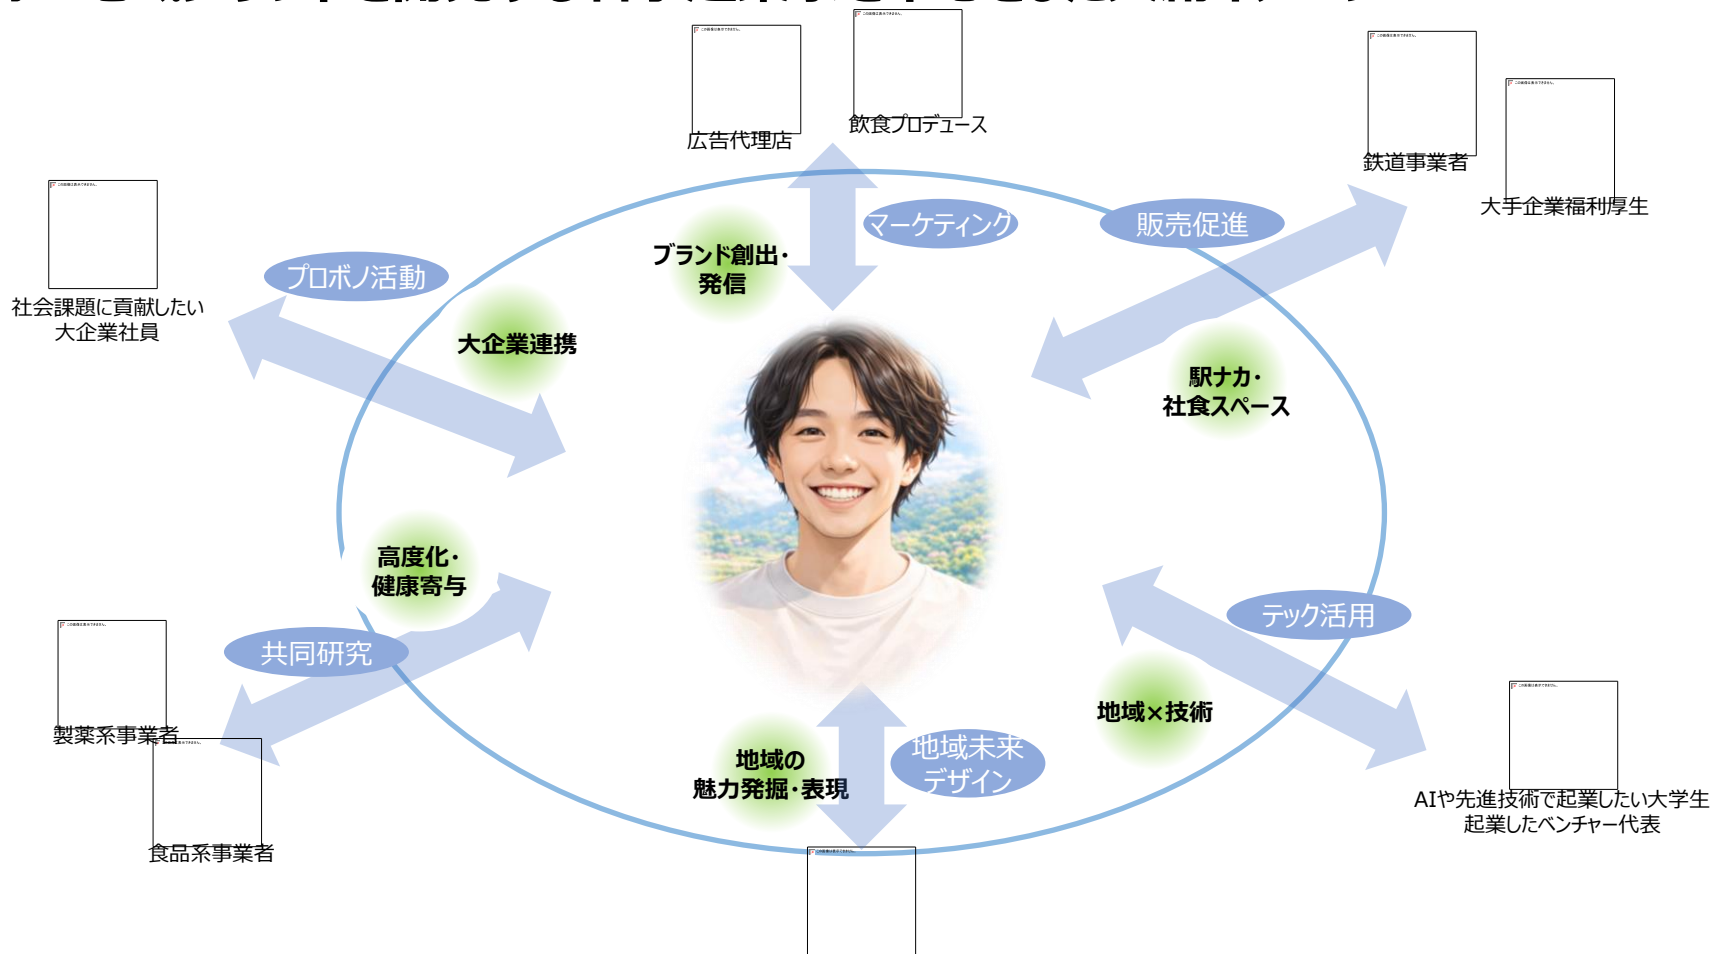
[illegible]

広告代理店

飲食プロデュース

鉄道事業者

大手企業福利厚生

社会課題に貢献したい大企業社員

プロボノ活動

マーケティング

販売促進

ブランド創出・発信

大企業連携

駅ナカ・社食スペース

高度化・健康寄与

共同研究

テック活用

製薬系事業者

食品系事業者

地域×技術

地域の魅力発掘・表現

地域未来デザイン

AIや先進技術で起業したい大学生
起業したベンチャー代表